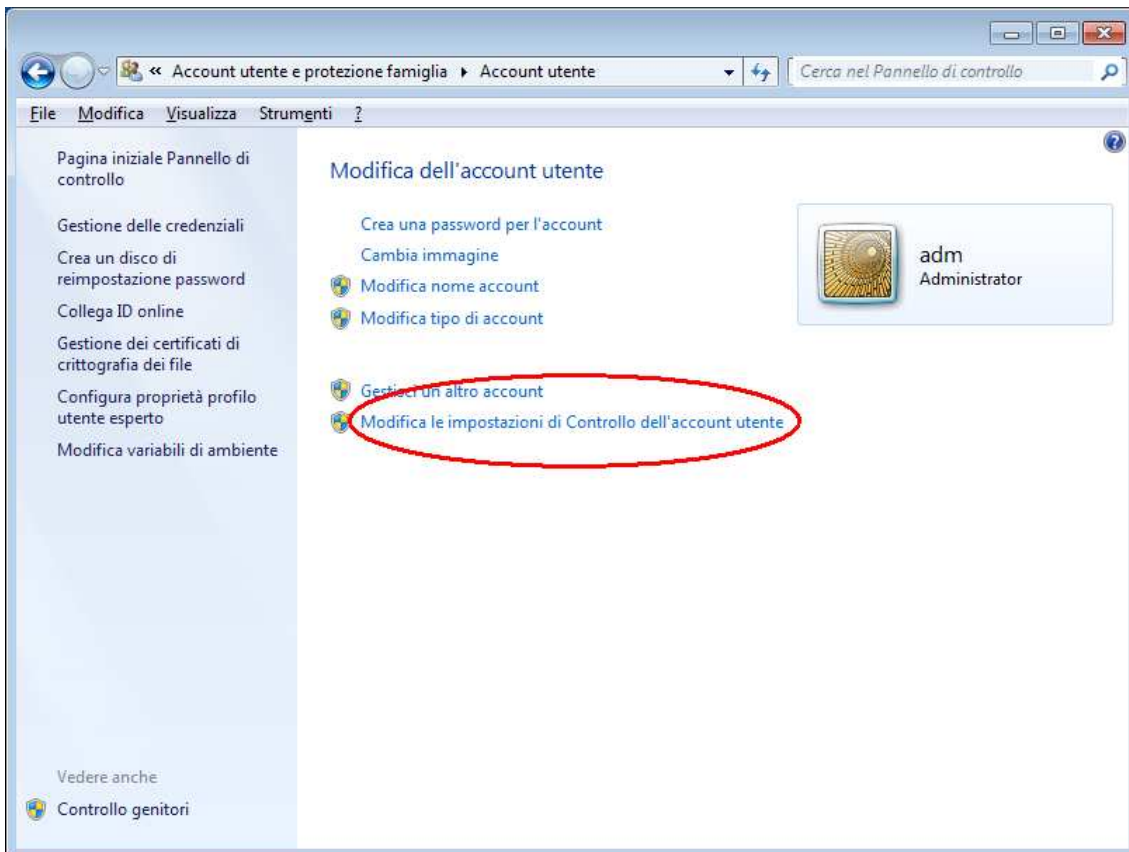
« Account utente e protezione famiglia ▸ Account utente

Cerca nel Pannello di controllo

File Modifica Visualizza Strumenti ?

Pagina iniziale Pannello di controllo

Gestione delle credenziali

Crea un disco di reimpostazione password

Collega ID online

Gestione dei certificati di crittografia dei file

Configura proprietà profilo utente esperto

Modifica variabili di ambiente

Modifica dell'account utente

Crea una password per l'account

Cambia immagine

Modifica nome account

Modifica tipo di account

adm
Administrator

Gestisci un altro account

Modifica le impostazioni di Controllo dell'account utente

Vedere anche

Controllo genitori